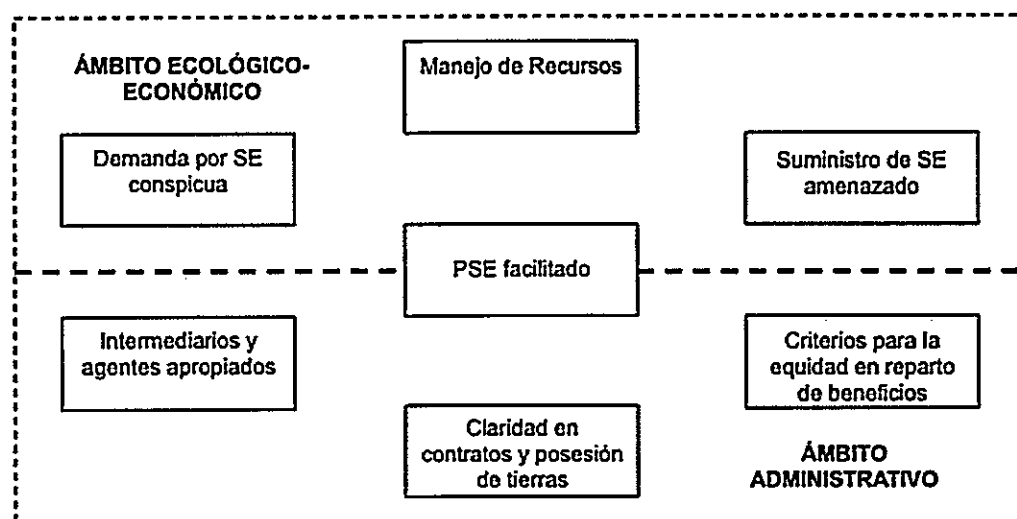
ÁMBITO ECOLÓGICO-ECONÓMICO

Manejo de Recursos

Demanda por SE conspicua

Suministro de SE amenazado

PSE facilitado

Intermediarios y agentes apropiados

Criterios para la equidad en reparto de beneficios

Claridad en contratos y posesión de tierras

ÁMBITO ADMINISTRATIVO